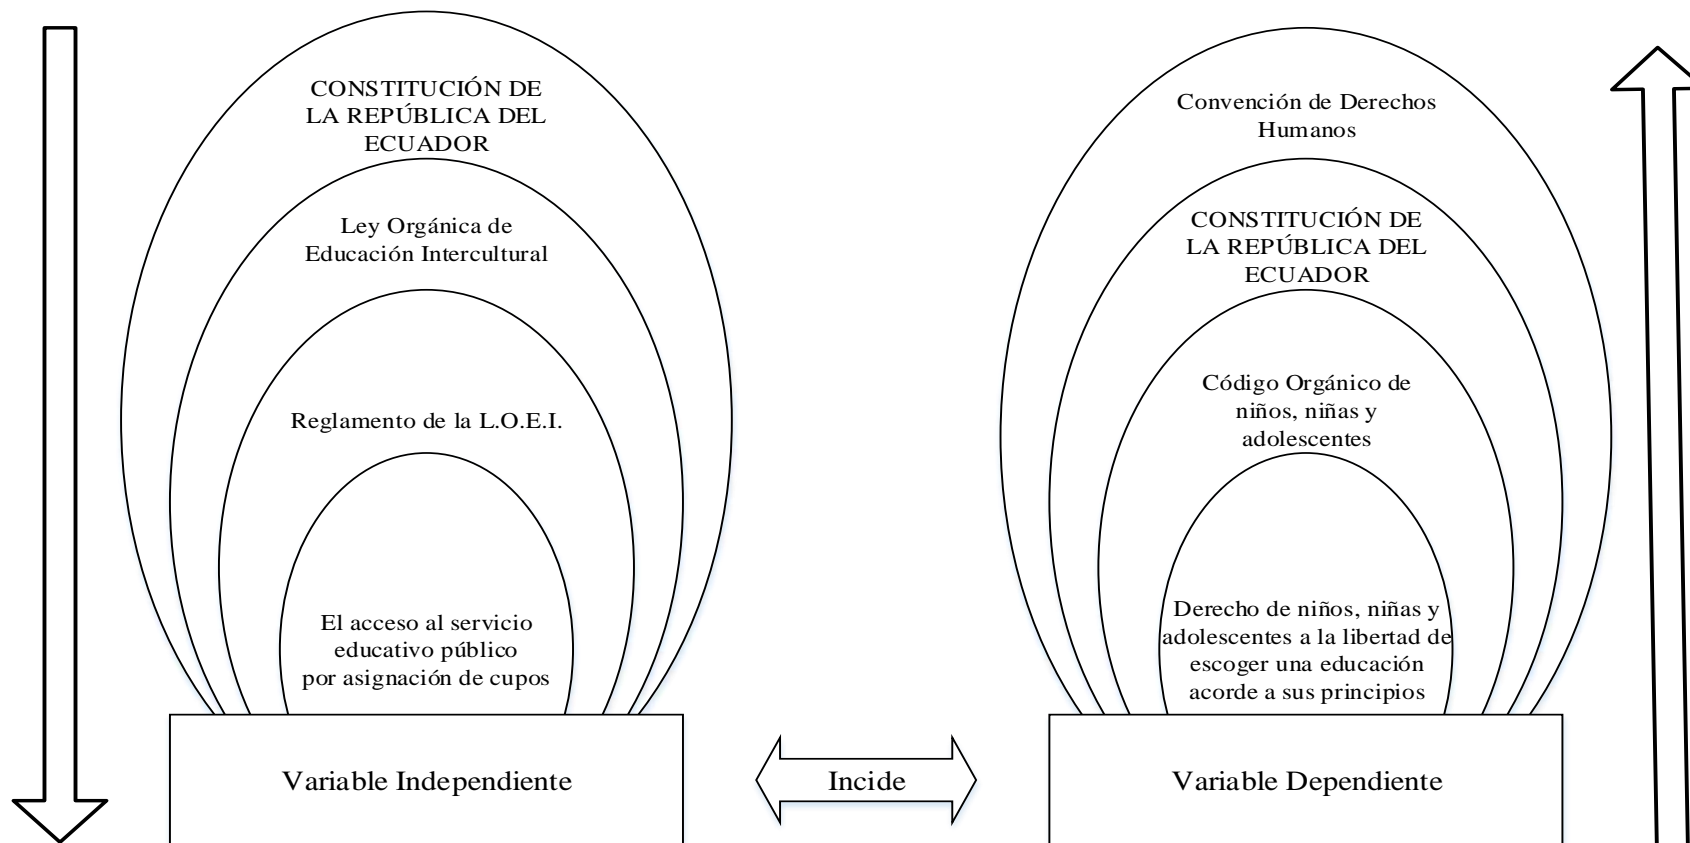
CONSTITUCIÓN DE LA REPÚBLICA DEL ECUADOR

Ley Orgánica de Educación Intercultural

Reglamento de la L.O.E.I.

El acceso al servicio educativo público por asignación de cupos

Variable Independiente

Incide

Convención de Derechos Humanos

CONSTITUCIÓN DE LA REPÚBLICA DEL ECUADOR

Código Orgánico de niños, niñas y adolescentes

Derecho de niños, niñas y adolescentes a la libertad de escoger una educación acorde a sus principios

Variable Dependiente